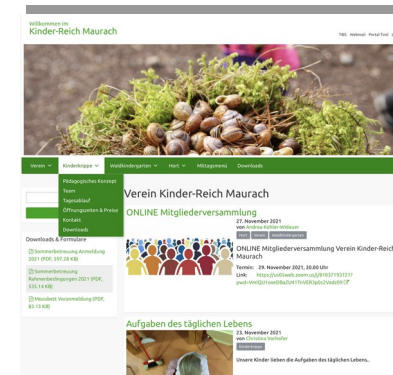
Willkommen im
Kinder-Reich Maurach

TBG Hotmail Portal Tirol

Verein Kinderkrippe Waldkindergarten Hort Mittagsmenü Downloads

Pädagogisches Konzept
Team
Tagesablauf
Öffnungszeiten & Preise
Kontakt
Downloads

Verein Kinder-Reich Maurach

Downloads & Formulare

Sommerbetreuung Anmeldung 2021 (PDF, 397.28 KB)

Sommerbetreuung Rahmenbedingungen 2021 (PDF, 535.14 KB)

Moosbett Voranmeldung (PDF, 83.13 KB)

ONLINE Mitgliederversammlung

27. November 2021
von Andrea Köhler-Wildauer
Hort Verein Waldkindergarten

ONLINE Mitgliederversammlung Verein Kinder-Reich Maurach

Termin: 29. November 2021, 20.00 Uhr
Link: https://us05web.zoom.us/j/81937193721?pwd=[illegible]

Aufgaben des täglichen Lebens

23. November 2021
von Christina Verhofer
Kinderkrippe

Unsere Kinder lieben die Aufgaben des täglichen Lebens..